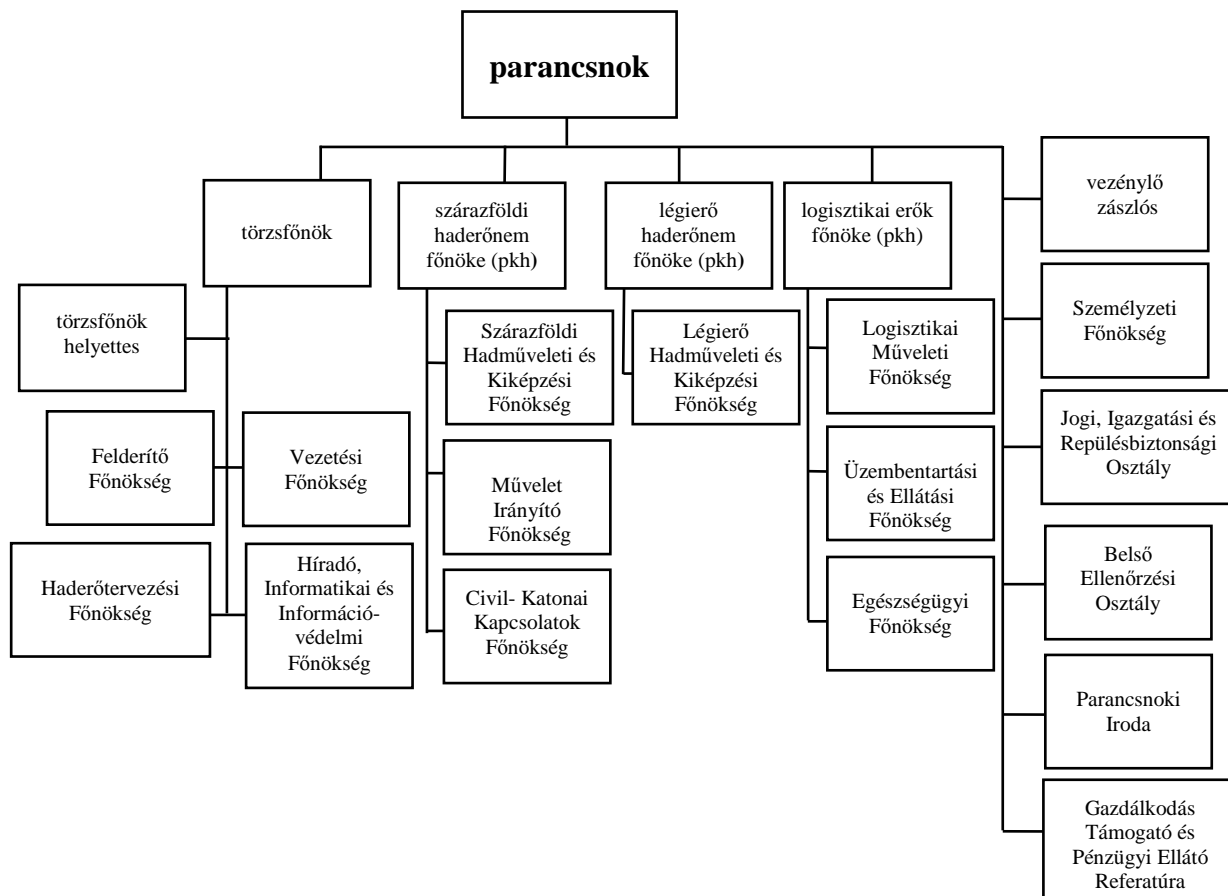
parancsnok

törzsfőnök

szárazföldi haderőnem főnöke (pkh)

légierő haderőnem főnöke (pkh)

logisztikai erők főnöke (pkh)

vezénylő zászlós

törzsfőnök helyettes

Felderítő Főnökség

Vezetési Főnökség

Haderőtervezési Főnökség

Híradó, Informatikai és Információ-védelmi Főnökség

Szárazföldi Hadműveleti és Kiképzési Főnökség

Művelet Irányító Főnökség

Civil- Katonai Kapcsolatok Főnökség

Légierő Hadműveleti és Kiképzési Főnökség

Logisztikai Műveleti Főnökség

Üzembentartási és Ellátási Főnökség

Egészségügyi Főnökség

Személyzeti Főnökség

Jogi, Igazgatási és Repülésbiztonsági Osztály

Belső Ellenőrzési Osztály

Parancsnoki Iroda

Gazdálkodás Támogató és Pénzügyi Ellátó Referatúra